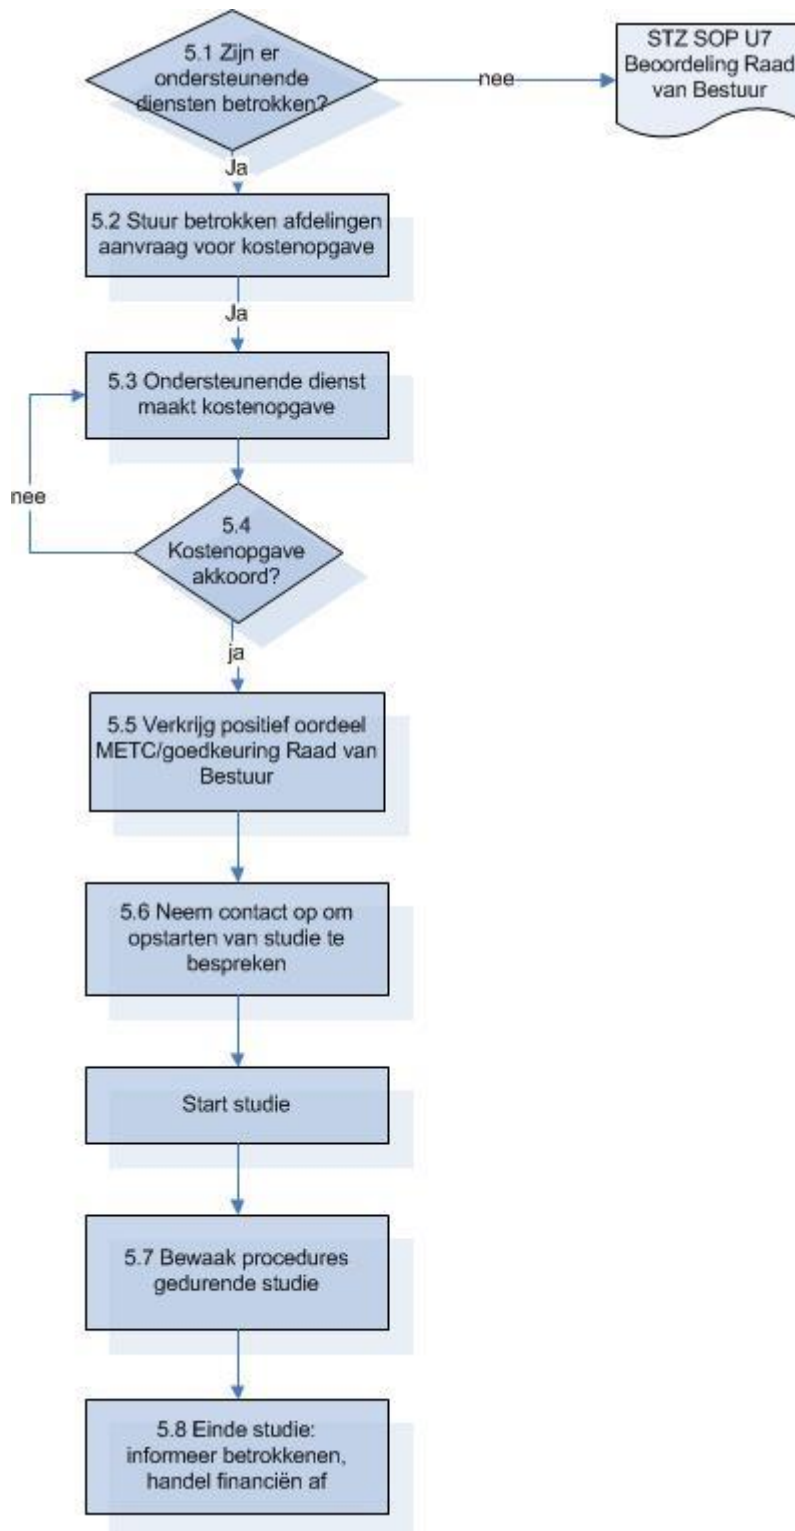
5.1 Zijn er ondersteunende diensten betrokken?

nee

STZ SOP U7 Beoordeling Raad van Bestuur

Ja

5.2 Stuur betrokken afdelingen aanvraag voor kostenopgave

Ja

5.3 Ondersteunende dienst maakt kostenopgave

nee

5.4 Kostenopgave akkoord?

ja

5.5 Verkrijg positief oordeel METC/goedkeuring Raad van Bestuur

5.6 Neem contact op om opstarten van studie te bespreken

Start studie

5.7 Bewaak procedures gedurende studie

5.8 Einde studie: informeer betrokkenen, handel financiën af